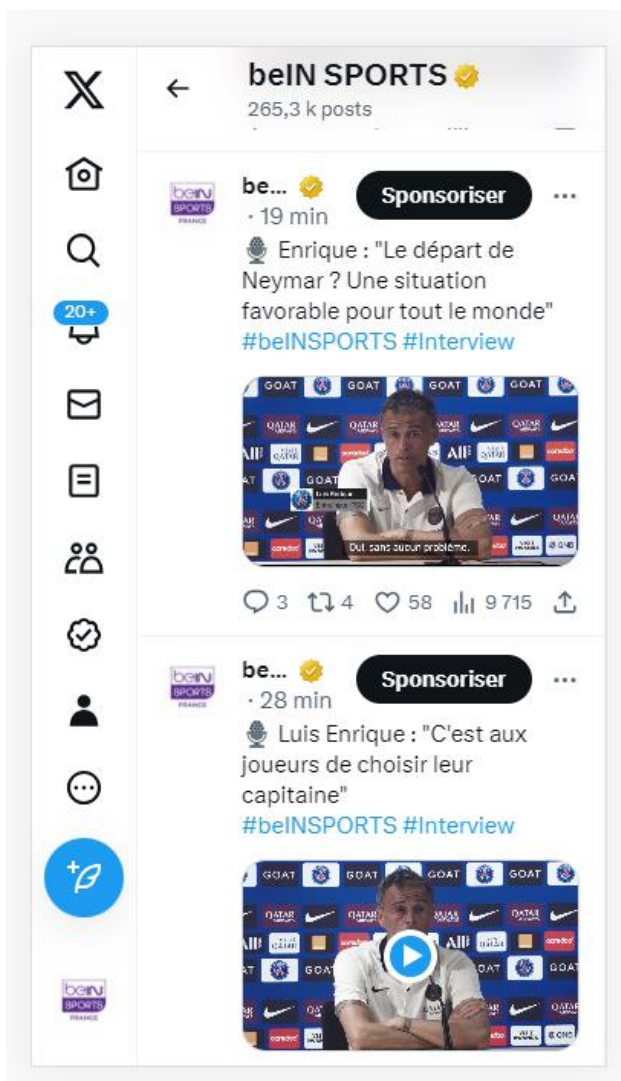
beIN SPORTS
265,3 k posts

20+

be... · 19 min
Sponsoriser
🎙 Enrique : "Le départ de Neymar ? Une situation favorable pour tout le monde"
#beINSPORTS #Interview

GOAT QATAR GOAT
Luis Enrique
Oui sans aucun problème.

3 4 58 9 715

be... · 28 min
Sponsoriser
🎙 Luis Enrique : "C'est aux joueurs de choisir leur capitaine"
#beINSPORTS #Interview

GOAT QATAR GOAT